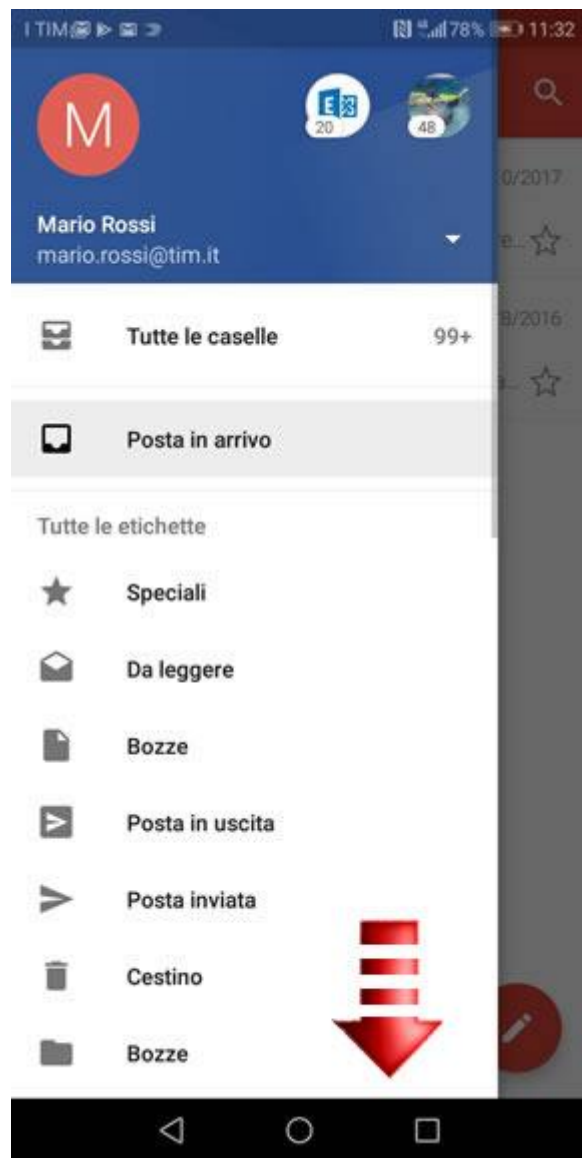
I TIM 78% 11:32

M

20

48

Mario Rossi
mario.rossi@tim.it

0/2017

8/2016

Tutte le caselle 99+

Posta in arrivo

Tutte le etichette

Speciali

Da leggere

Bozze

Posta in uscita

Posta inviata

Cestino

Bozze